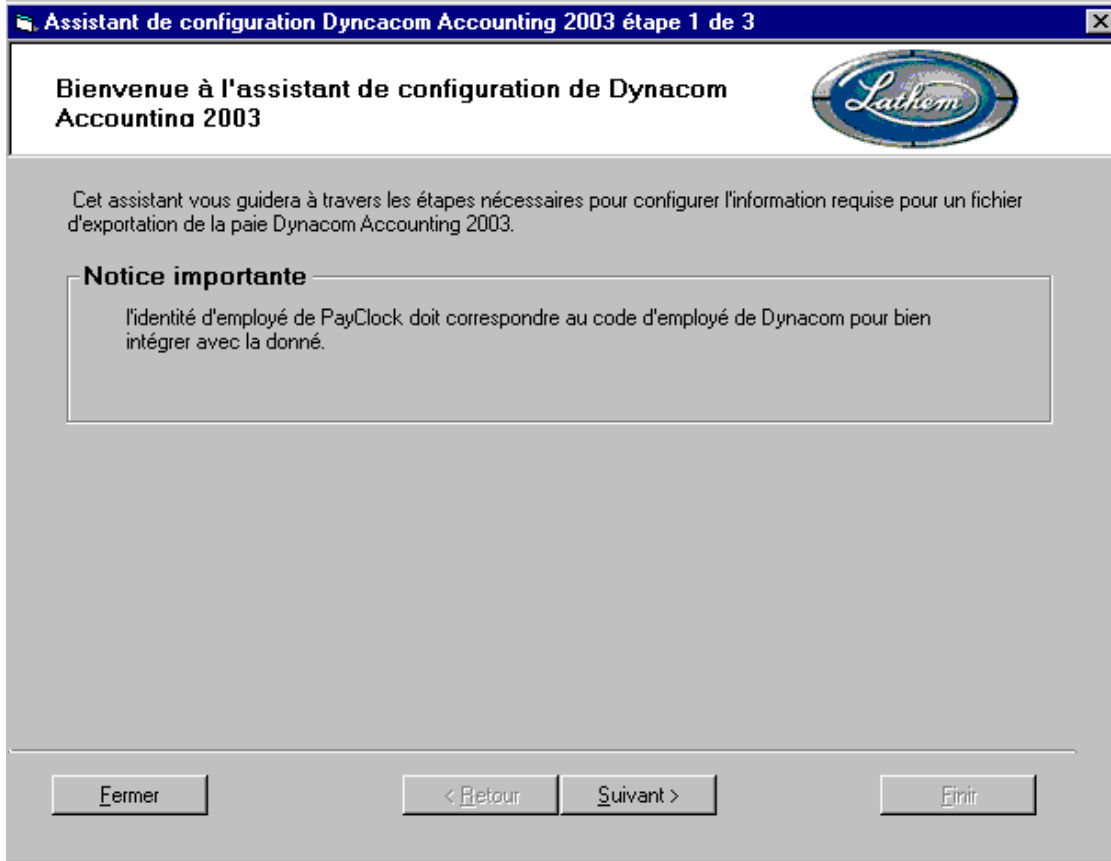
Assistant de configuration Dyncacom Accounting 2003 étape 1 de 3

Bienvenue à l'assistant de configuration de Dynacom Accounting 2003

Lathem

Cet assistant vous guidera à travers les étapes nécessaires pour configurer l'information requise pour un fichier d'exportation de la paie Dynacom Accounting 2003.

Notice importante

l'identité d'employé de PayClock doit correspondre au code d'employé de Dynacom pour bien intégrer avec la donné.

Fermer

< Retour

Suivant >

Finir